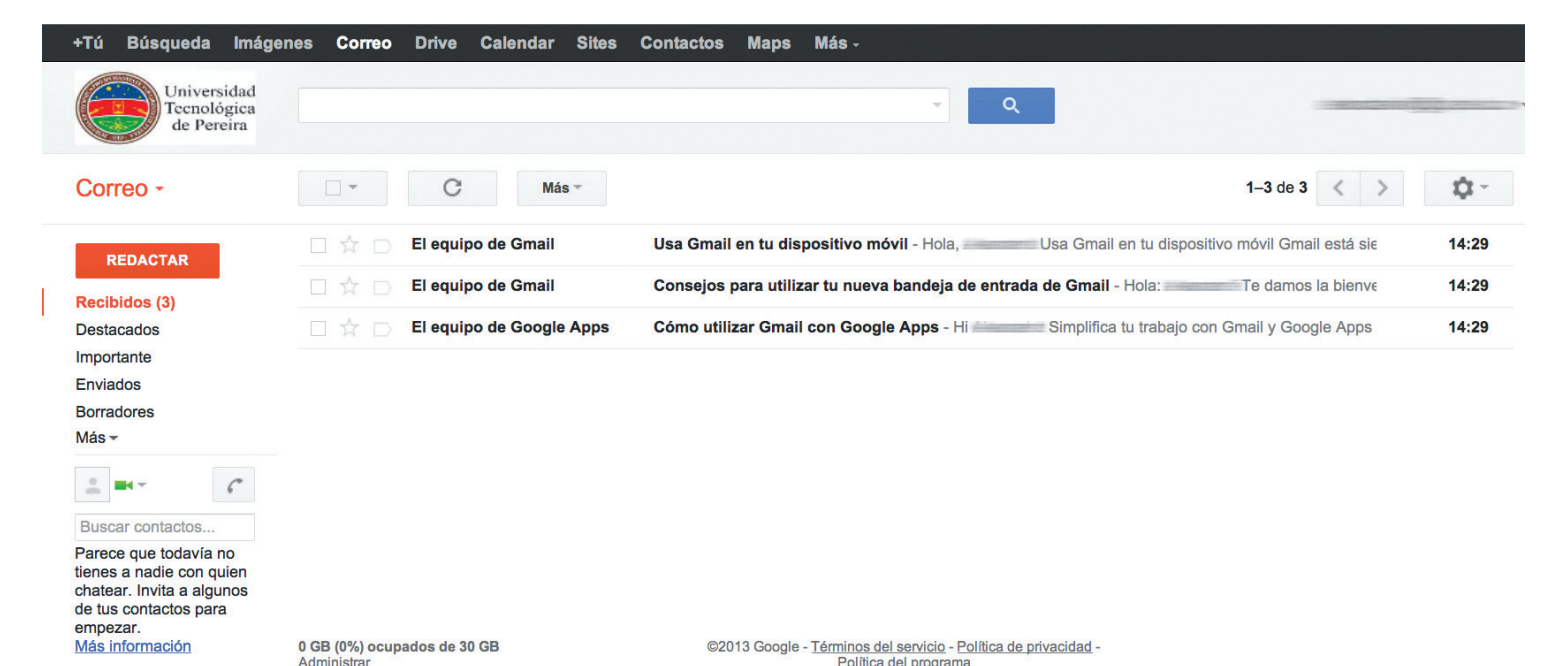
+Tú Búsqueda Imágenes Correo Drive Calendar Sites Contactos Maps Más

Universidad Tecnológica de Pereira

Correo

Más

1–3 de 3

REDACTAR

Recibidos (3)
Destacados
Importante
Enviados
Borradores
Más

Buscar contactos...

Parece que todavía no tienes a nadie con quien chatear. Invita a algunos de tus contactos para empezar.
Más información

| | | | |
|---|---|---|---|
| El equipo de Gmail | Usa Gmail en tu dispositivo móvil - Hola, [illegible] Usa Gmail en tu dispositivo móvil Gmail está sie | 14:29 |
| El equipo de Gmail | Consejos para utilizar tu nueva bandeja de entrada de Gmail - Hola: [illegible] Te damos la bienve | 14:29 |
| El equipo de Google Apps | Cómo utilizar Gmail con Google Apps - Hi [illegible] Simplifica tu trabajo con Gmail y Google Apps | 14:29 |

0 GB (0%) ocupados de 30 GB
Administrar

©2013 Google - Términos del servicio - Política de privacidad - Política del programa